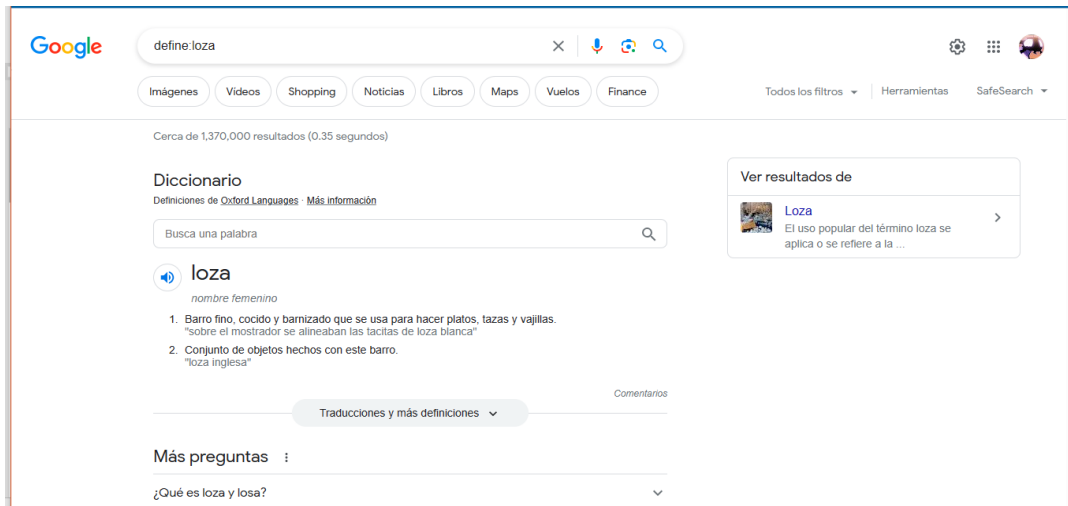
Google

define:loza

Imágenes Videos Shopping Noticias Libros Maps Vuelos Finance

Todos los filtros Herramientas SafeSearch

Cerca de 1,370,000 resultados (0.35 segundos)

Diccionario
Definiciones de Oxford Languages · Más información

Busca una palabra

loza
nombre femenino

1. Barro fino, cocido y barnizado que se usa para hacer platos, tazas y vajillas.
"sobre el mostrador se alineaban las tacitas de loza blanca"
2. Conjunto de objetos hechos con este barro.
"loza inglesa"

Comentarios

Traducciones y más definiciones

Más preguntas

¿Qué es loza y losa?

Ver resultados de

Loza
El uso popular del término loza se aplica o se refiere a la ...